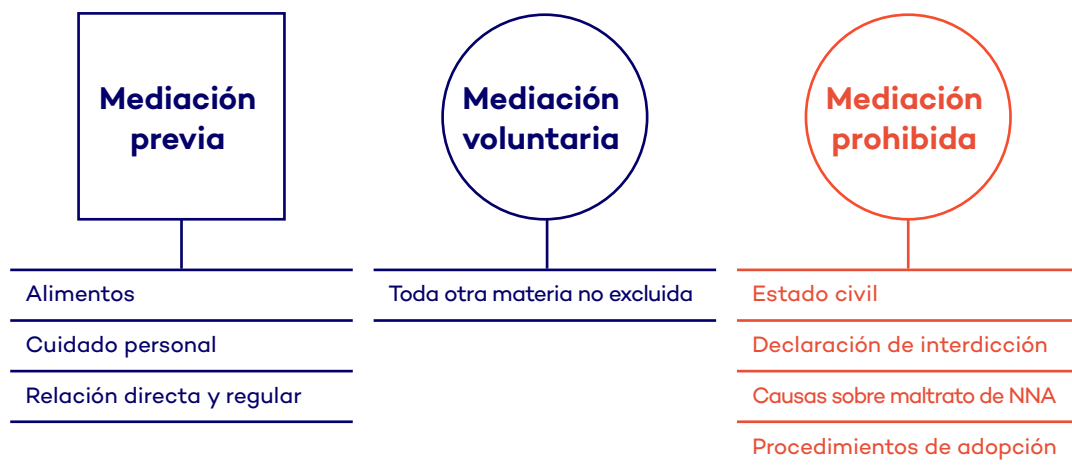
Mediación previa

Alimentos

Cuidado personal

Relación directa y regular

Mediación voluntaria

Toda otra materia no excluida

Mediación prohibida

Estado civil

Declaración de interdicción

Causas sobre maltrato de NNA

Procedimientos de adopción